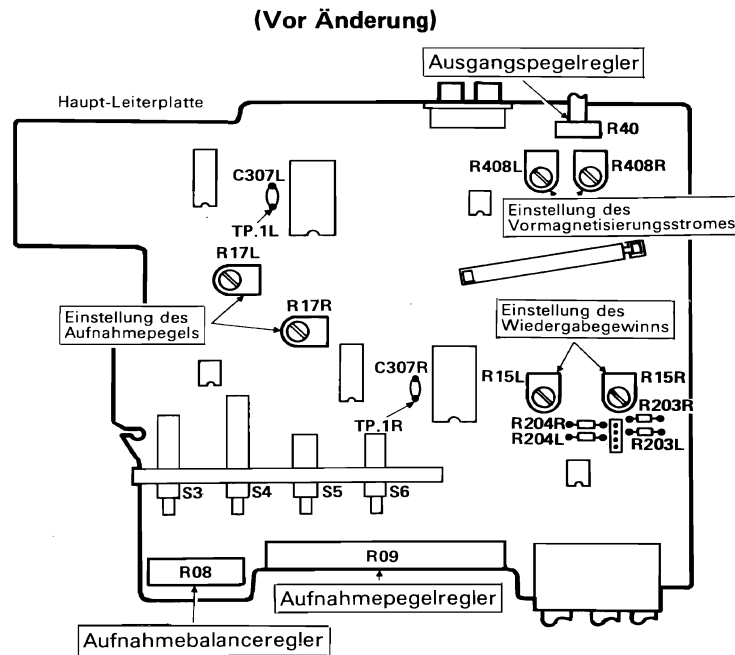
(Vor Änderung)

Ausgangspegelregler

Haupt-Leiterplatte

R40

R408L

R408R

C307L

TP.1L

Einstellung des Vormagnetisierungsstromes

R17L

R17R

Einstellung des Aufnahmepegels

Einstellung des Wiedergabegewinns

C307R

R15L

R15R

TP.1R

R204R

R203R

R204L

R203L

S3

S4

S5

S6

R09

R08

Aufnahmepegelregler

Aufnahmebalanceregler